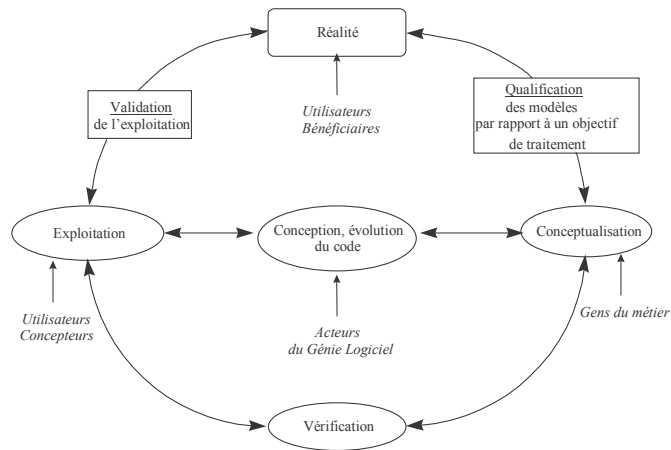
Réalité

Validation de l'exploitation

Utilisateurs Bénéficiaires

Qualification des modèles par rapport à un objectif de traitement

Exploitation

Conception, évolution du code

Conceptualisation

Utilisateurs Concepteurs

Acteurs du Génie Logiciel

Gens du métier

Vérification